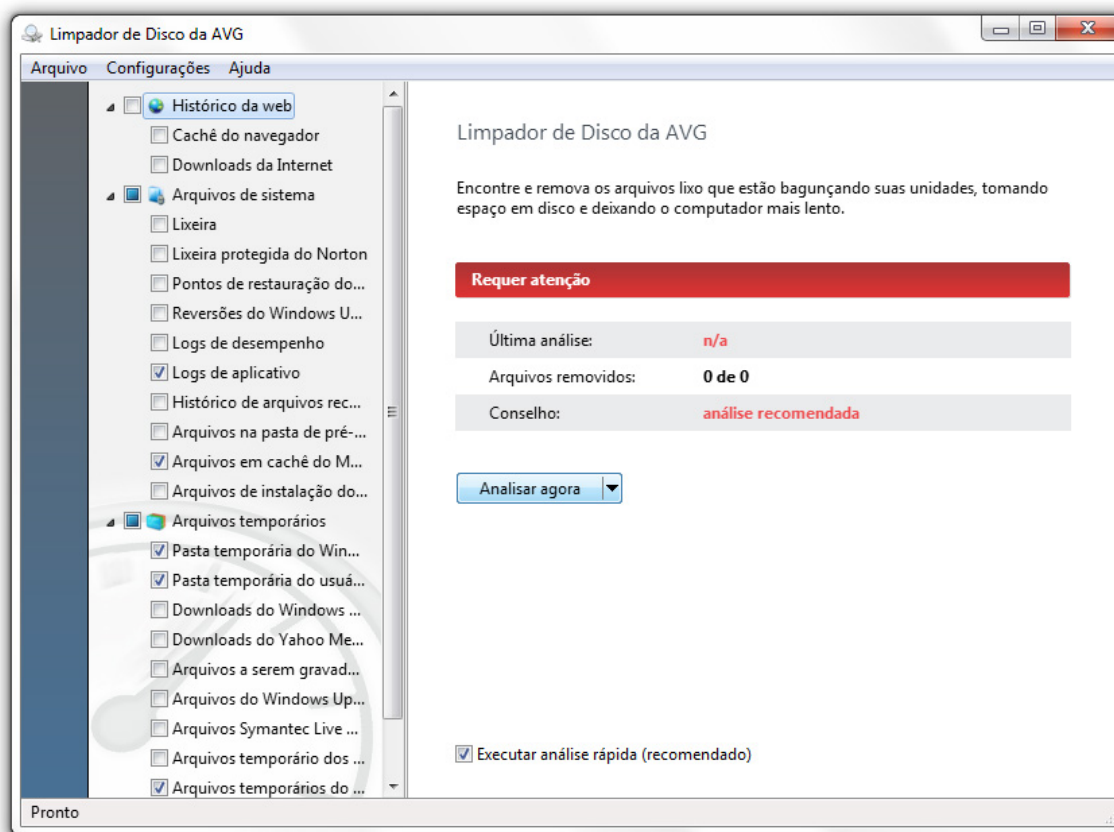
Limpador de Disco da AVG

Arquivo Configurações Ajuda

Histórico da web
Cachê do navegador
Downloads da Internet
Arquivos de sistema
Lixeira
Lixeira protegida do Norton
Pontos de restauração do...
Reversões do Windows U...
Logs de desempenho
Logs de aplicativo
Histórico de arquivos rec...
Arquivos na pasta de pré-...
Arquivos em cachê do M...
Arquivos de instalação do...
Arquivos temporários
Pasta temporária do Win...
Pasta temporária do usuá...
Downloads do Windows ...
Downloads do Yahoo Me...
Arquivos a serem gravad...
Arquivos do Windows Up...
Arquivos Symantec Live ...
Arquivos temporário dos ...
Arquivos temporários do ...

Limpador de Disco da AVG

Encontre e remova os arquivos lixo que estão bagunçando suas unidades, tomando espaço em disco e deixando o computador mais lento.

Requer atenção

| | |
|---|---|
| Última análise: | n/a |
| Arquivos removidos: | 0 de 0 |
| Conselho: | análise recomendada |

Analisar agora

Executar análise rápida (recomendado)

Pronto